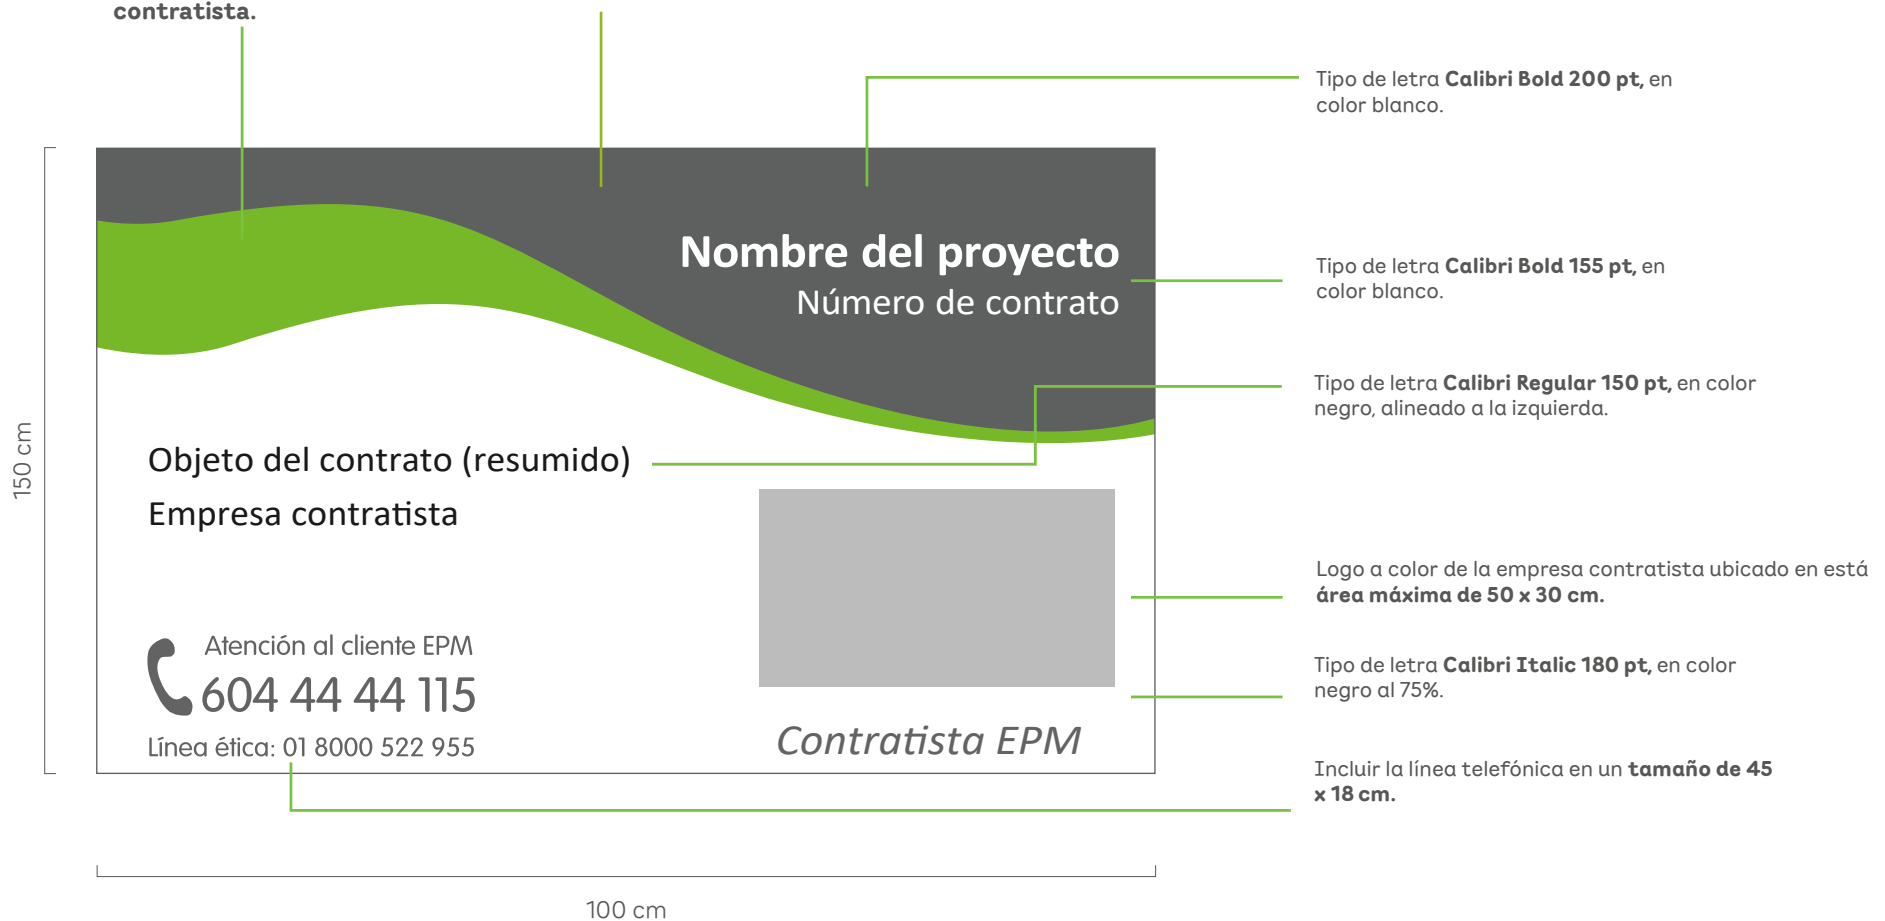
contratista.

Tipo de letra **Calibri Bold 200 pt,** en color blanco.

Nombre del proyecto

Número de contrato

Tipo de letra **Calibri Bold 155 pt,** en color blanco.

Tipo de letra **Calibri Regular 150 pt,** en color negro, alineado a la izquierda.

150 cm

Objeto del contrato (resumido)

Empresa contratista

Logo a color de la empresa contratista ubicado en está **área máxima de 50 x 30 cm.**

Atención al cliente EPM

604 44 44 115

Línea ética: 01 8000 522 955

Contratista EPM

Tipo de letra **Calibri Italic 180 pt,** en color negro al 75%.

Incluir la línea telefónica en un **tamaño de 45 x 18 cm.**

100 cm